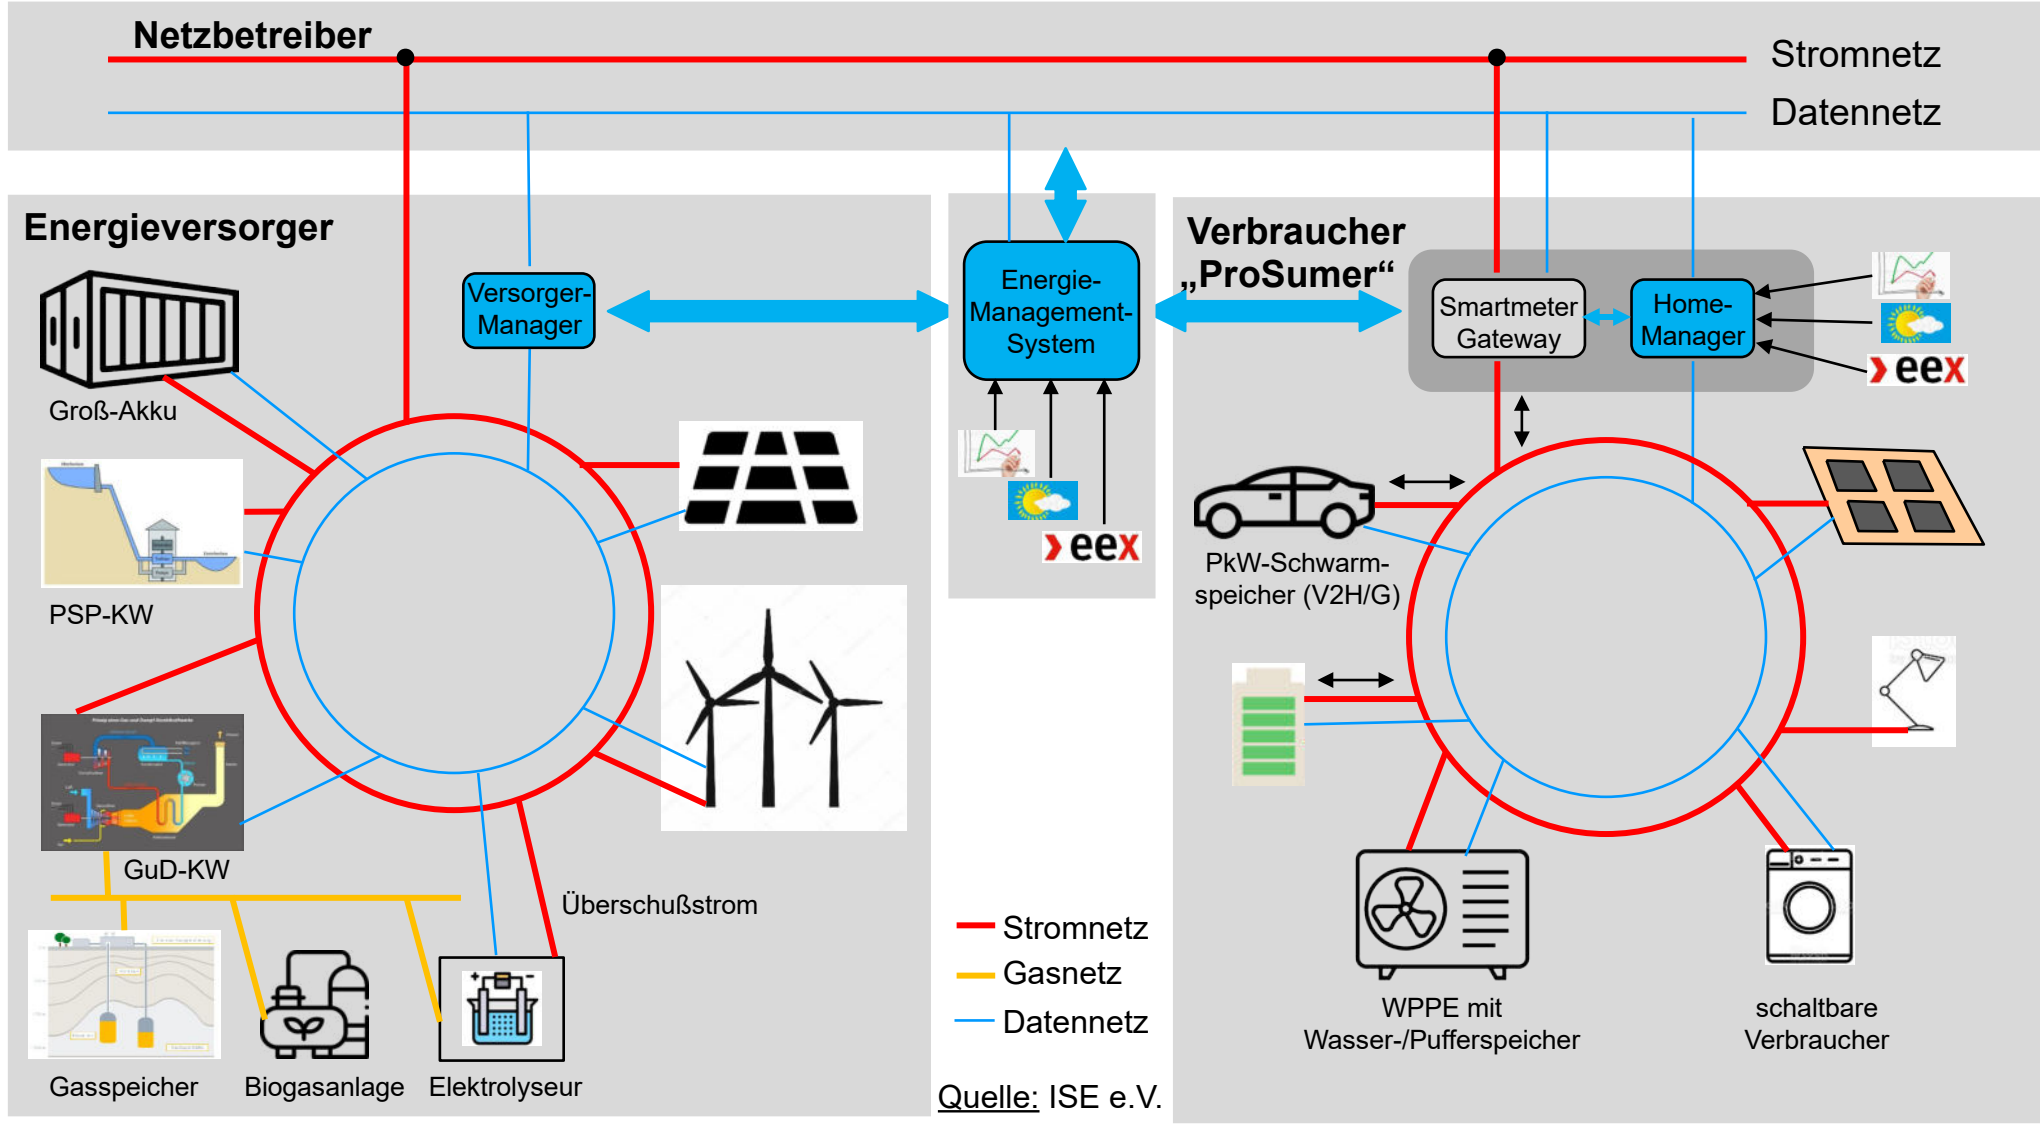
Netzbetreiber

Stromnetz

Datennetz

Energieversorger

Versorger-Manager

Energie-Management-System

Verbraucher „ProSumer“

Smartmeter Gateway

Home-Manager

eex

Groß-Akku

PSP-KW

GuD-KW

eex

eex

PkW-Schwarm-speicher (V2H/G)

Überschußstrom

Stromnetz

Gasnetz

Datennetz

Gasspeicher

Biogasanlage

Elektrolyseur

WPPE mit Wasser-/Pufferspeicher

schaltbare Verbraucher

Quelle: ISE e.V.